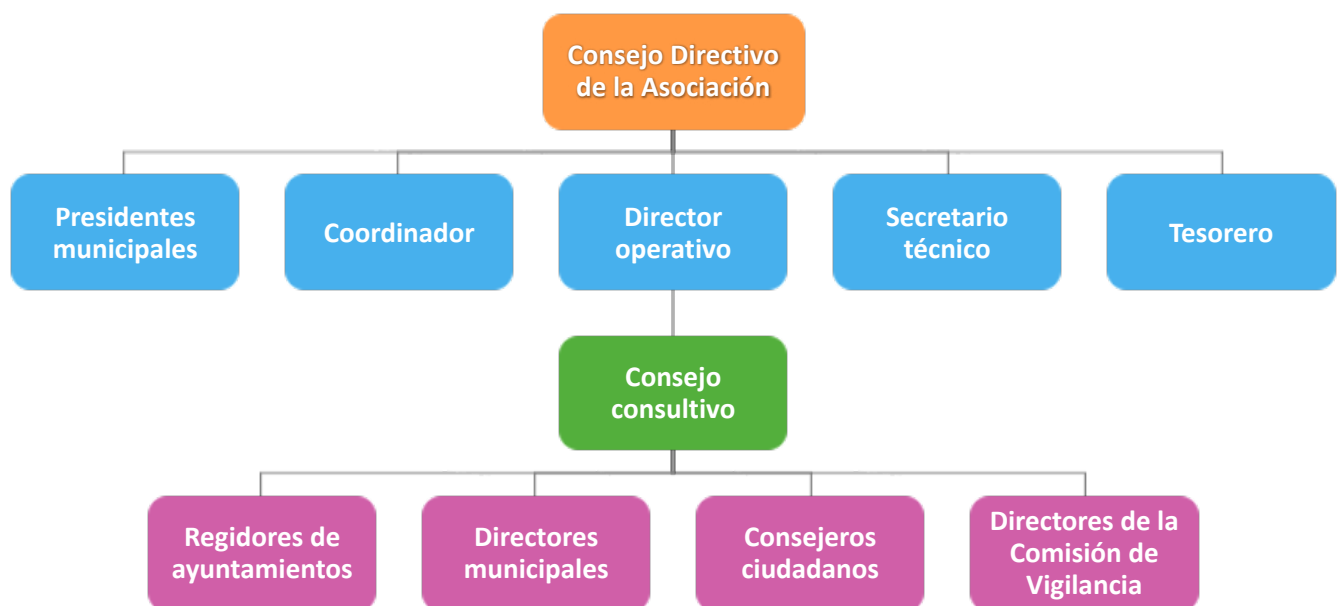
Consejo Directivo de la Asociación

Presidentes municipales

Coordinador

Director operativo

Secretario técnico

Tesorero

Consejo consultivo

Regidores de ayuntamientos

Directores municipales

Consejeros ciudadanos

Directores de la Comisión de Vigilancia